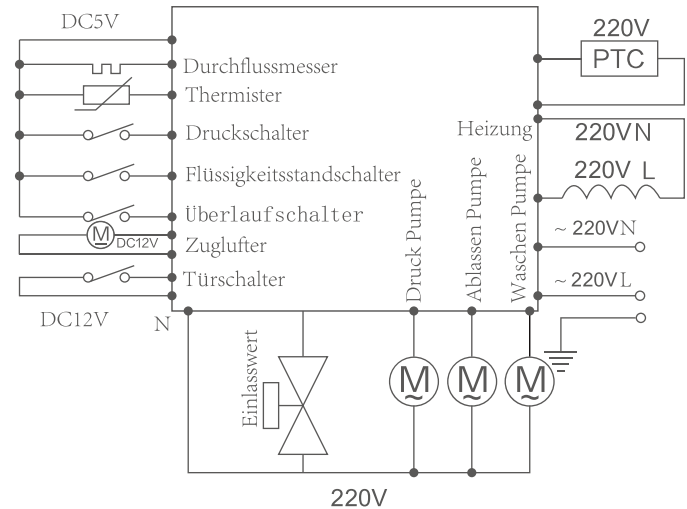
DC5V
Durchflussmesser
Thermister
Druckschalter
Flüssigkeitsstandschalter
Überlaufschalter
M DC12V
Zuglufter
Türschalter
DC12V
N
220V
PTC
Heizung
220VN
220V L
~ 220VN
~ 220VL
Druck Pumpe
Ablassen Pumpe
Waschen Pumpe
Einlasswert
M
M
M
220V